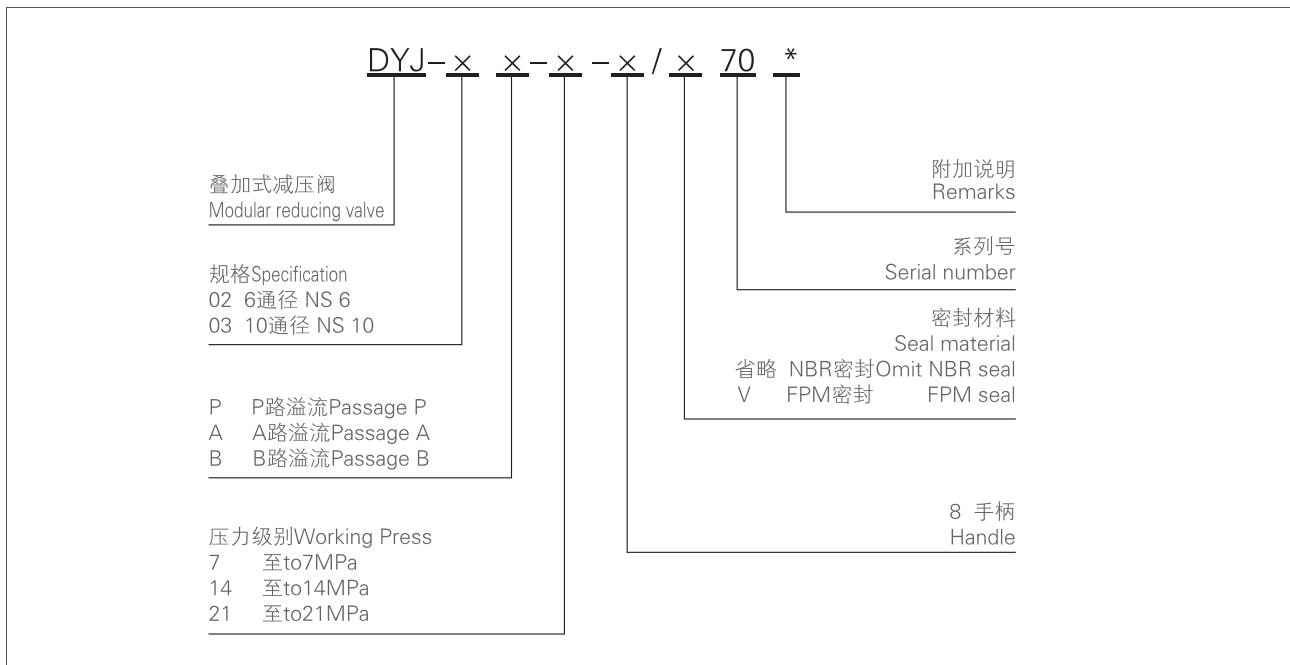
DYJ–× ×–×–×/× 70 *

叠加式减压阀
Modular reducing valve

规格Specification
02 6通径 NS 6
03 10通径 NS 10

P P路溢流Passage P
A A路溢流Passage A
B B路溢流Passage B

压力级别Working Press
7 至to7MPa
14 至to14MPa
21 至to21MPa

附加说明
Remarks

系列号
Serial number

密封材料
Seal material
省略 NBR密封Omit NBR seal
V FPM密封 FPM seal

8 手柄
Handle